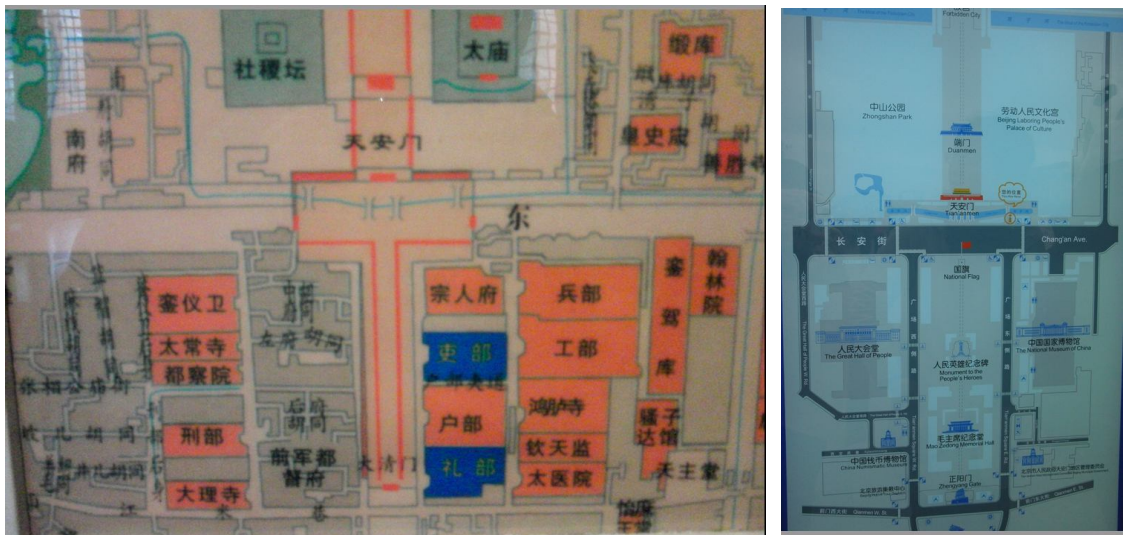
社稷坛
太庙
缎库
南府
天安门
皇史宬
东
宗人府
兵部
銮驾库
翰林院
銮仪卫
太常寺
都察院
吏部
户部夹道
工部
户部
鸿胪寺
钦天监
礼部
太医院
刑部
大理寺
前军都督府
大清门
达子馆
天主堂
左府胡同

Forbidden City
中山公园
Zhongshan Park
劳动人民文化宫
Beijing Laboring People's Palace of Culture
端门
Duanmen
天安门
Tian'anmen
长安街
Chang'an Ave.
国旗
National Flag
人民大会堂
The Great Hall of People
人民英雄纪念碑
Monument to the People's Heroes
中国国家博物馆
The National Museum of China
毛主席纪念堂
Mao Zedong Memorial Hall
中国钱币博物馆
China Numismatic Museum
正阳门
Zhengyang Gate